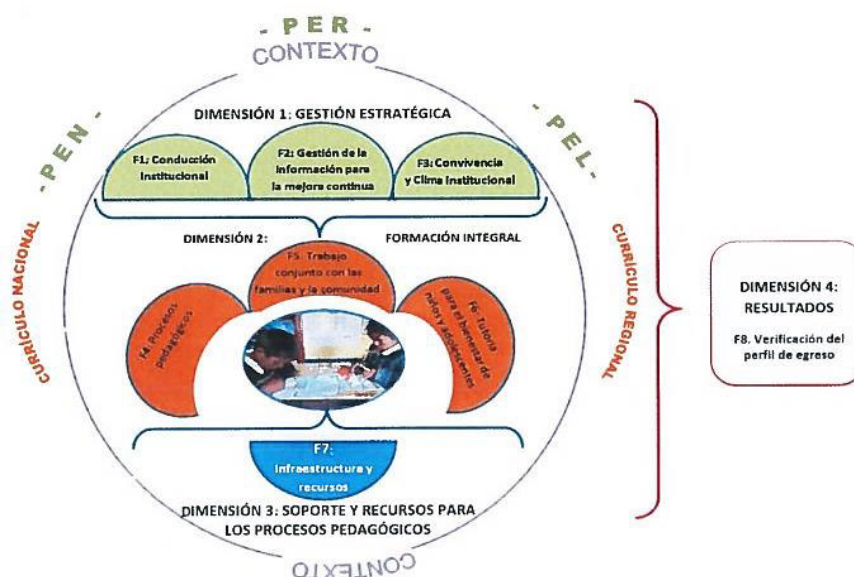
- P E R -
CONTEXTO

- P E N -

- P E L -

DIMENSIÓN 1: GESTIÓN ESTRATÉGICA

F1: Conducción Institucional

F2: Gestión de la información para la mejora continua

F3: Convivencia y Clima Institucional

CURRÍCULO NACIONAL

CURRÍCULO REGIONAL

DIMENSIÓN 2:

FORMACIÓN INTEGRAL

F5. Trabajo conjunto con las familias y la comunidad

F4. Procesos pedagógicos

F6. Tutoría para el bienestar de niños y adolescentes

F7: Infraestructura y recursos

DIMENSIÓN 3: SOPORTE Y RECURSOS PARA LOS PROCESOS PEDAGÓGICOS

CONTEXTO

DIMENSIÓN 4: RESULTADOS

F8. Verificación del perfil de egreso